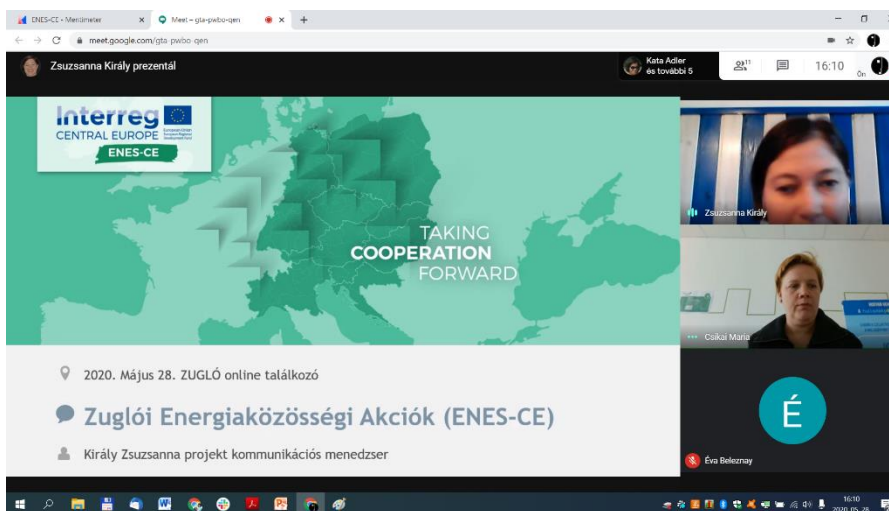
ENES-CE - Mentimeter
Meet – gta-pwbo-qen
meet.google.com/gta-pwbo-qen

Zsuzsanna Király prezentál
Kata Adler és további 5
11
16:10
Ön

Interreg
CENTRAL EUROPE
European Union
European Regional Development Fund
ENES-CE

TAKING
COOPERATION
FORWARD

2020. Május 28. ZUGLÓ online találkozó

Zuglói Energiaközösségi Akciók (ENES-CE)

Király Zsuzsanna projekt kommunikációs menedzser

Zsuzsanna Király
Csikai Maria
É
Éva Beleznay

16:10
2020. 05. 28.